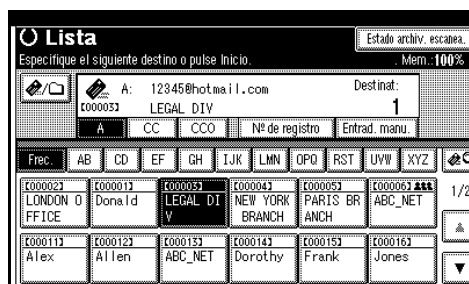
Lista

Estado archiv. escanea.

Especifique el siguiente destino o pulse Inicio.

Mem.: 100%

A: 12345@hotmail.com

[00003] LEGAL DIV

Destinat: 1

A | CC | CCO | Nº de registro | Entrad. manu.

Frec. | AB | CD | EF | GH | IJK | LMN | OPQ | RST | UVW | XYZ

| [00002] LONDON OFFICE | [00001] Donald | [00003] LEGAL DIV | [00004] NEW YORK BRANCH | [00005] PARIS BRANCH | [00006] ABC_NET |
|---|---|---|---|---|---|
| [00011] Alex | [00012] Allen | [00013] ABC_NET | [00014] Dorothy | [00015] Frank | [00016] Jones |

1/2